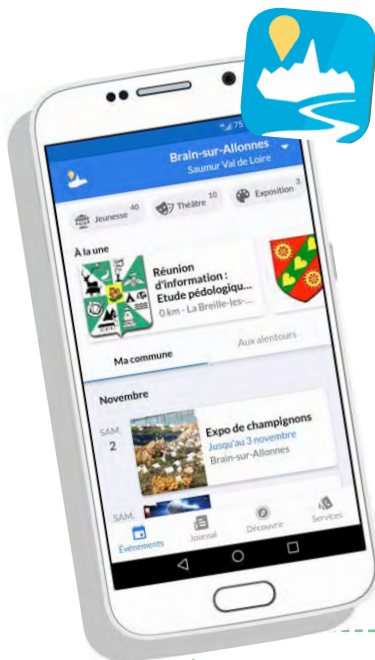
75

Brain-sur-Allonnes
Saumur Val de Loire

Jeunesse 40
Théâtre 10
Exposition 3

À la une

Réunion d'information : Etude pédologiqu...
0 km - La Breille-les-...

Ma commune
Aux alentours

Novembre

SAM.
2

Expo de champignons
Jusqu'au 3 novembre
Brain-sur-Allonnes

SAM.

Événements
Journal
Découvrir
Services